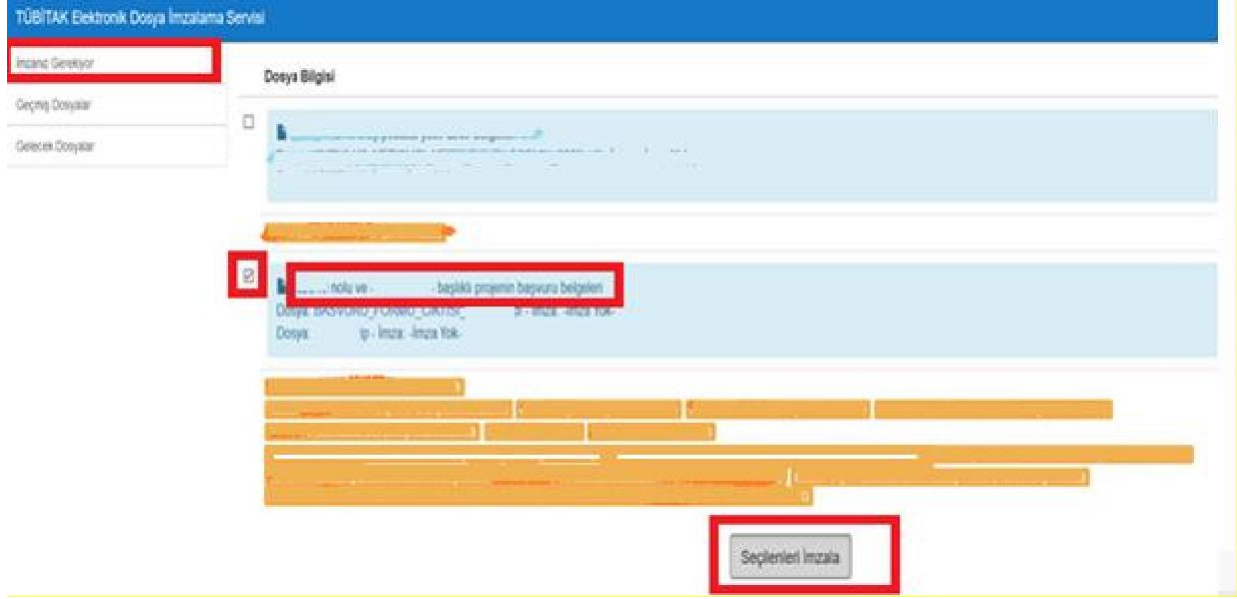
TÜBİTAK Elektronik Dosya İmzalama Servisi

İmzanız Gerekiyor

Geçmiş Dosyalar

Gelecek Dosyalar

Dosya Bilgisi

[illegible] nolu ve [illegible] başlıklı projenin başvuru belgeleri

Dosya: BASVURU_FORMU_CIKTISI_ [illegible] - İmza: -İmza Yok-

Dosya: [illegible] - İmza: -İmza Yok-

Seçilenleri İmzala